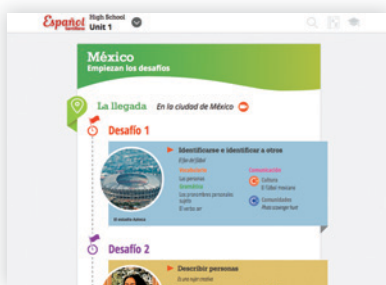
Español Santillana High School Unit 1

México
Empiezan los desafíos

La llegada En la ciudad de México

Desafío 1

Identificarse e identificar a otros
El fan del fútbol

Vocabulario
Las personas
Gramática
Los pronombres personales sujeto
El verbo ser

Comunicación
Cultura
El fútbol mexicano
Comunidades
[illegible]

El estadio Azteca

Desafío 2

Describir personas
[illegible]